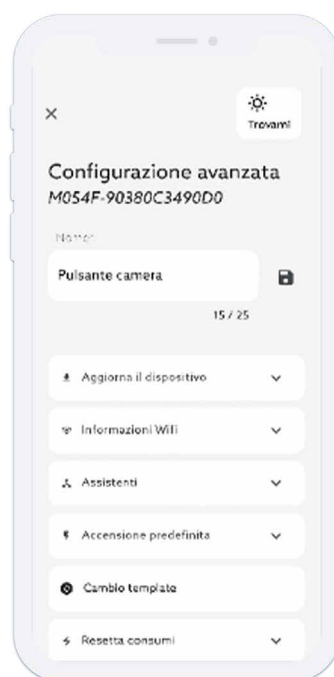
×

Trovami

Configurazione avanzata
M054F-90380C3490D0

Nome

Pulsante camera

15 / 25

Aggiorna il dispositivo

Informazioni Wifi

Assistenti

Accensione predefinita

Cambio template

Resetta consumi